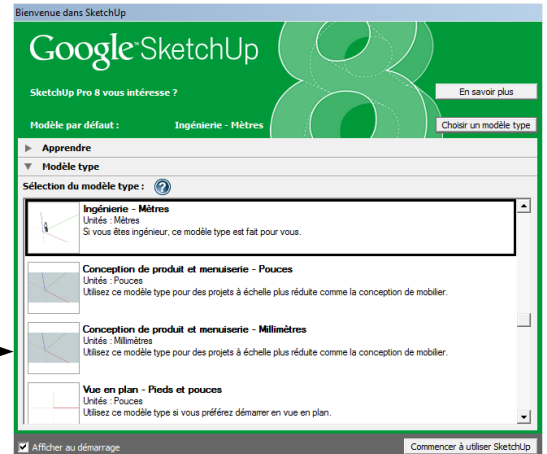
Bienvenue dans SketchUp

Google SketchUp

SketchUp Pro 8 vous intéresse ?

En savoir plus

Modèle par défaut : Ingénierie - Mètres

Choisir un modèle type

Apprendre

Modèle type

Sélection du modèle type :

Ingénierie - Mètres
Unités : Mètres
Si vous êtes ingénieur, ce modèle type est fait pour vous.

Conception de produit et menuiserie - Pouces
Unités : Pouces
Utilisez ce modèle type pour des projets à échelle plus réduite comme la conception de mobilier.

Conception de produit et menuiserie - Millimètres
Unités : Millimètres
Utilisez ce modèle type pour des projets à échelle plus réduite comme la conception de mobilier.

Vue en plan - Pieds et pouces
Unités : Pouces
Utilisez ce modèle type si vous préférez démarrer en vue en plan.

Afficher au démarrage

Commencer à utiliser SketchUp